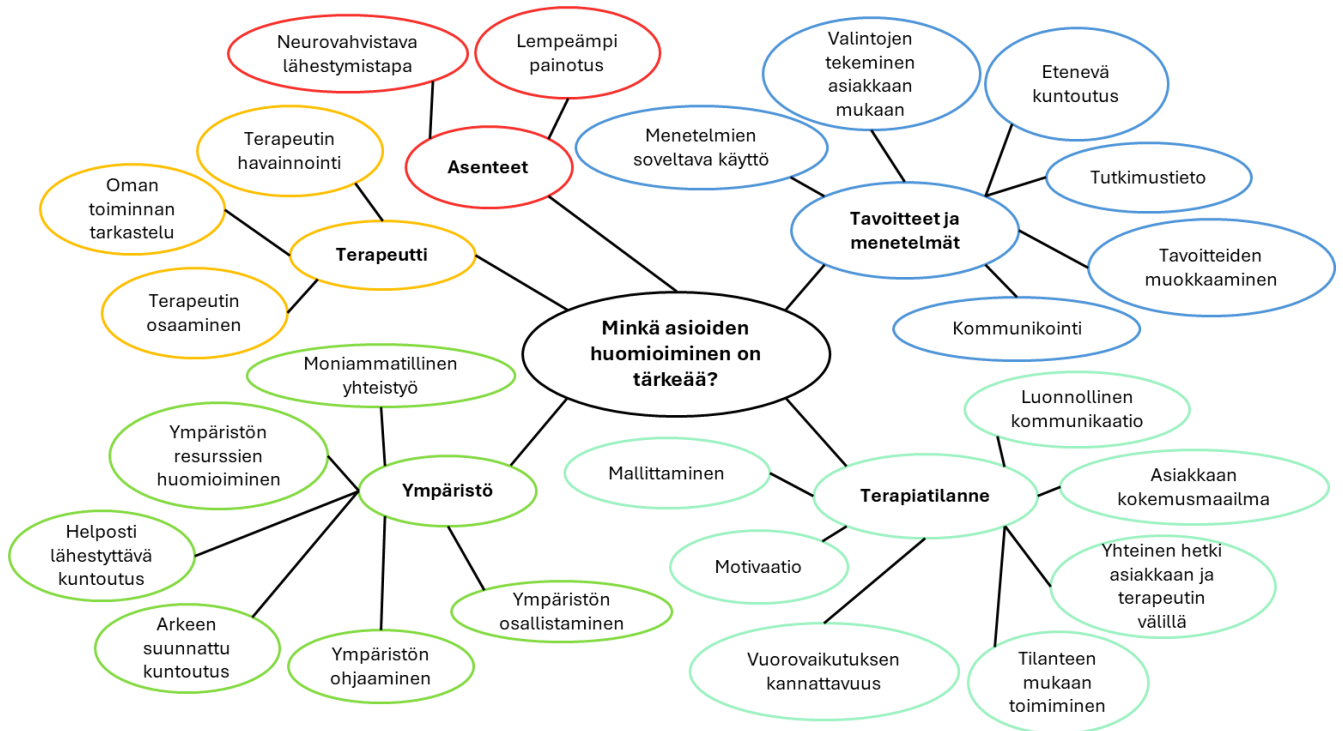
Minkä asioiden huomioiminen on tärkeää?

Asenteet

Neurovahvistava lähestymistapa

Lempeämpi painotus

Terapeutti

Terapeutin havainnointi

Oman toiminnan tarkastelu

Terapeutin osaaminen

Tavoitteet ja menetelmät

Valintojen tekeminen asiakkaan mukaan

Etenevä kuntoutus

Menetelmien soveltava käyttö

Tutkimustieto

Tavoitteiden muokkaaminen

Kommunikointi

Ympäristö

Moniammatillinen yhteistyö

Ympäristön resurssien huomioiminen

Helposti lähestyttävä kuntoutus

Arkeen suunnattu kuntoutus

Ympäristön ohjaaminen

Ympäristön osallistaminen

Terapiatilanne

Luonnollinen kommunikaatio

Mallittaminen

Asiakkaan kokemusmaailma

Motivaatio

Yhteinen hetki asiakkaan ja terapeutin välillä

Vuorovaikutuksen kannattavuus

Tilanteen mukaan toimiminen